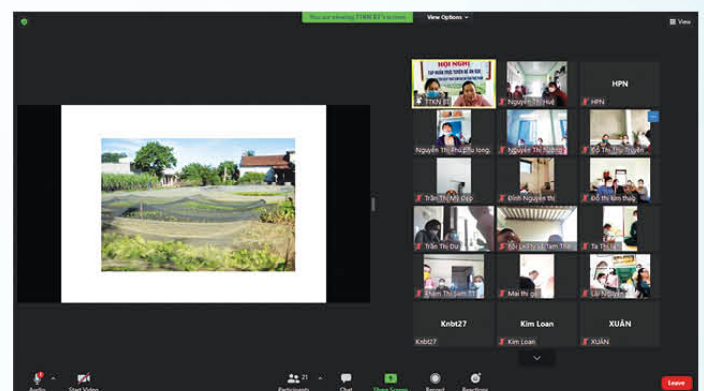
You are viewing TTKN BT's screen View Options

View

HỘI NGHỊ

TTKN BT

Nguyễn Thị Huệ

HPN

HPN

Nguyễn Thị Phú Phú long

Nguyễn Thị Hương

Đỗ Thị Thu Truyền

Trần Thị Mỹ Diệp

Đinh Nguyễn thị

Đỗ thị kim thảo

Trần Thị Dư

Bồi Lê Thị Tâm Thi

Tạ Thị

Phạm Thị Sam

Mai thị

Lê Nguyễn

Knbt27

Knbt27

Kim Loan

Kim Loan

XUÂN

XUÂN

Audio

Start Video

Participants 21

Chat

Share Screen

Record

Reactions

Leave